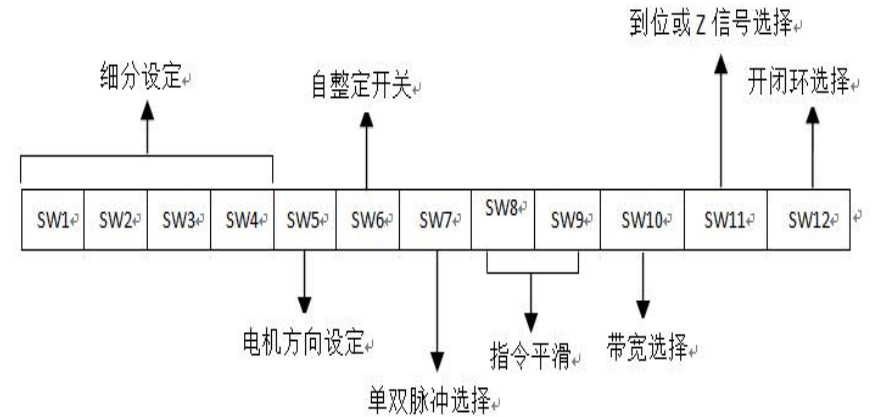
到位或 Z 信号选择

细分设定

自整定开关

开闭环选择

| SW1 | SW2 | SW3 | SW4 | SW5 | SW6 | SW7 | SW8 | SW9 | SW10 | SW11 | SW12 |
|---|---|---|---|---|---|---|---|---|---|---|---|

电机方向设定

指令平滑

带宽选择

单双脉冲选择